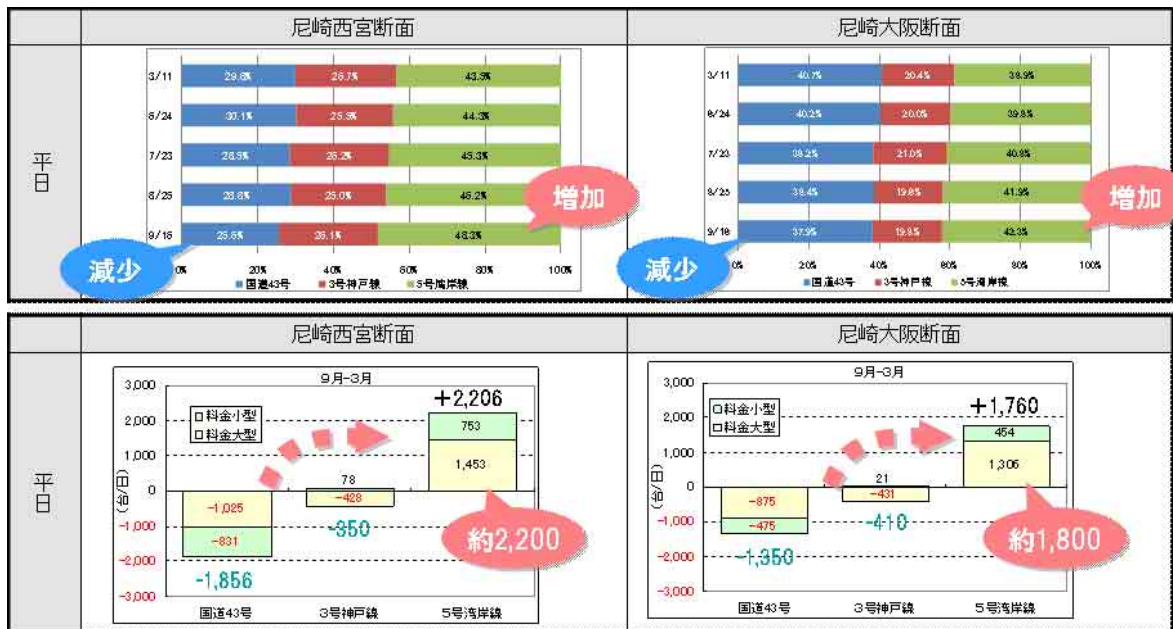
| | 尼崎西宮断面 | 尼崎大阪断面 |
|---|---|---|
| 平日 | 3/11 29.8% 26.7% 43.5%; 6/24 30.1% 25.5% 44.3%; 7/23 28.5% 26.2% 45.3%; 8/25 28.8% 25.0% 46.2%; 9/16 25.6% 26.1% 48.3%; 減少 増加; 0% 20% 40% 60% 80% 100%; 国道43号 3号神戸線 5号湾岸線 | 3/11 40.7% 20.4% 38.9%; 6/24 40.2% 20.0% 39.8%; 7/23 38.2% 21.0% 40.9%; 8/25 38.4% 19.8% 41.9%; 9/16 37.9% 19.8% 42.3%; 減少 増加; 0% 20% 40% 60% 80% 100%; 国道43号 3号神戸線 5号湾岸線 |

| | 尼崎西宮断面 | 尼崎大阪断面 |
|---|---|---|
| 平日 | 9月-3月; 3,000 2,000 1,000 0 -1,000 -2,000 -3,000 (台/日); □料金小型 □料金大型; -1,025 -831 -1,856; 78 -428 -350; +2,206 753 1,453; 約2,200; 国道43号 3号神戸線 5号湾岸線 | 9月-3月; 3,000 2,000 1,000 0 -1,000 -2,000 -3,000 (台/日); □料金小型 □料金大型; -875 -475 -1,350; 21 -431 -410; +1,760 454 1,306; 約1,800; 国道43号 3号神戸線 5号湾岸線 |